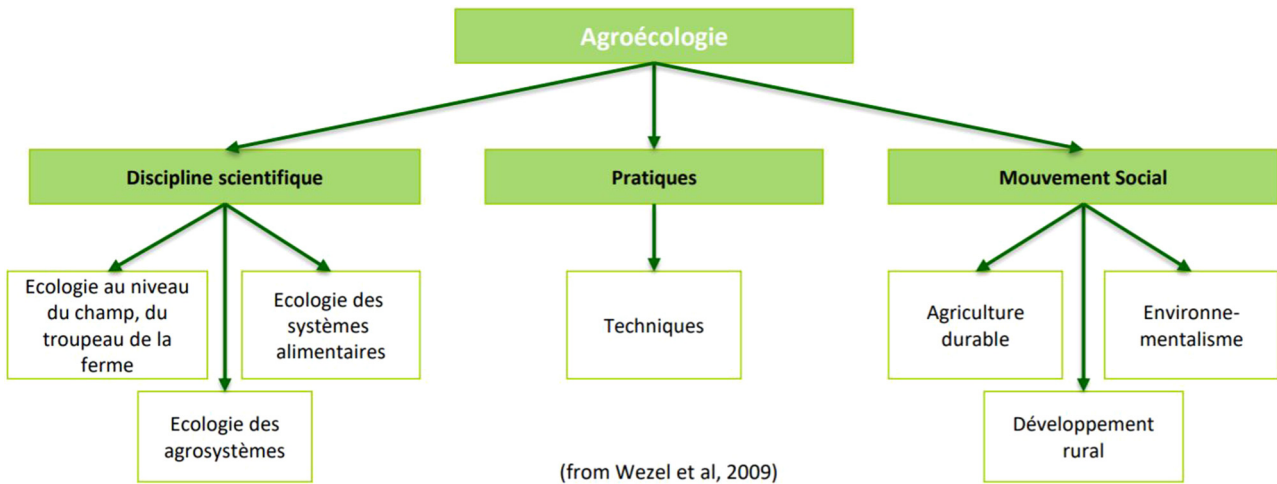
Agroécologie

Discipline scientifique

Pratiques

Mouvement Social

Ecologie au niveau du champ, du troupeau de la ferme

Ecologie des systèmes alimentaires

Ecologie des agrosystèmes

Techniques

Agriculture durable

Environne-mentalisme

Développement rural

(from Wezel et al, 2009)